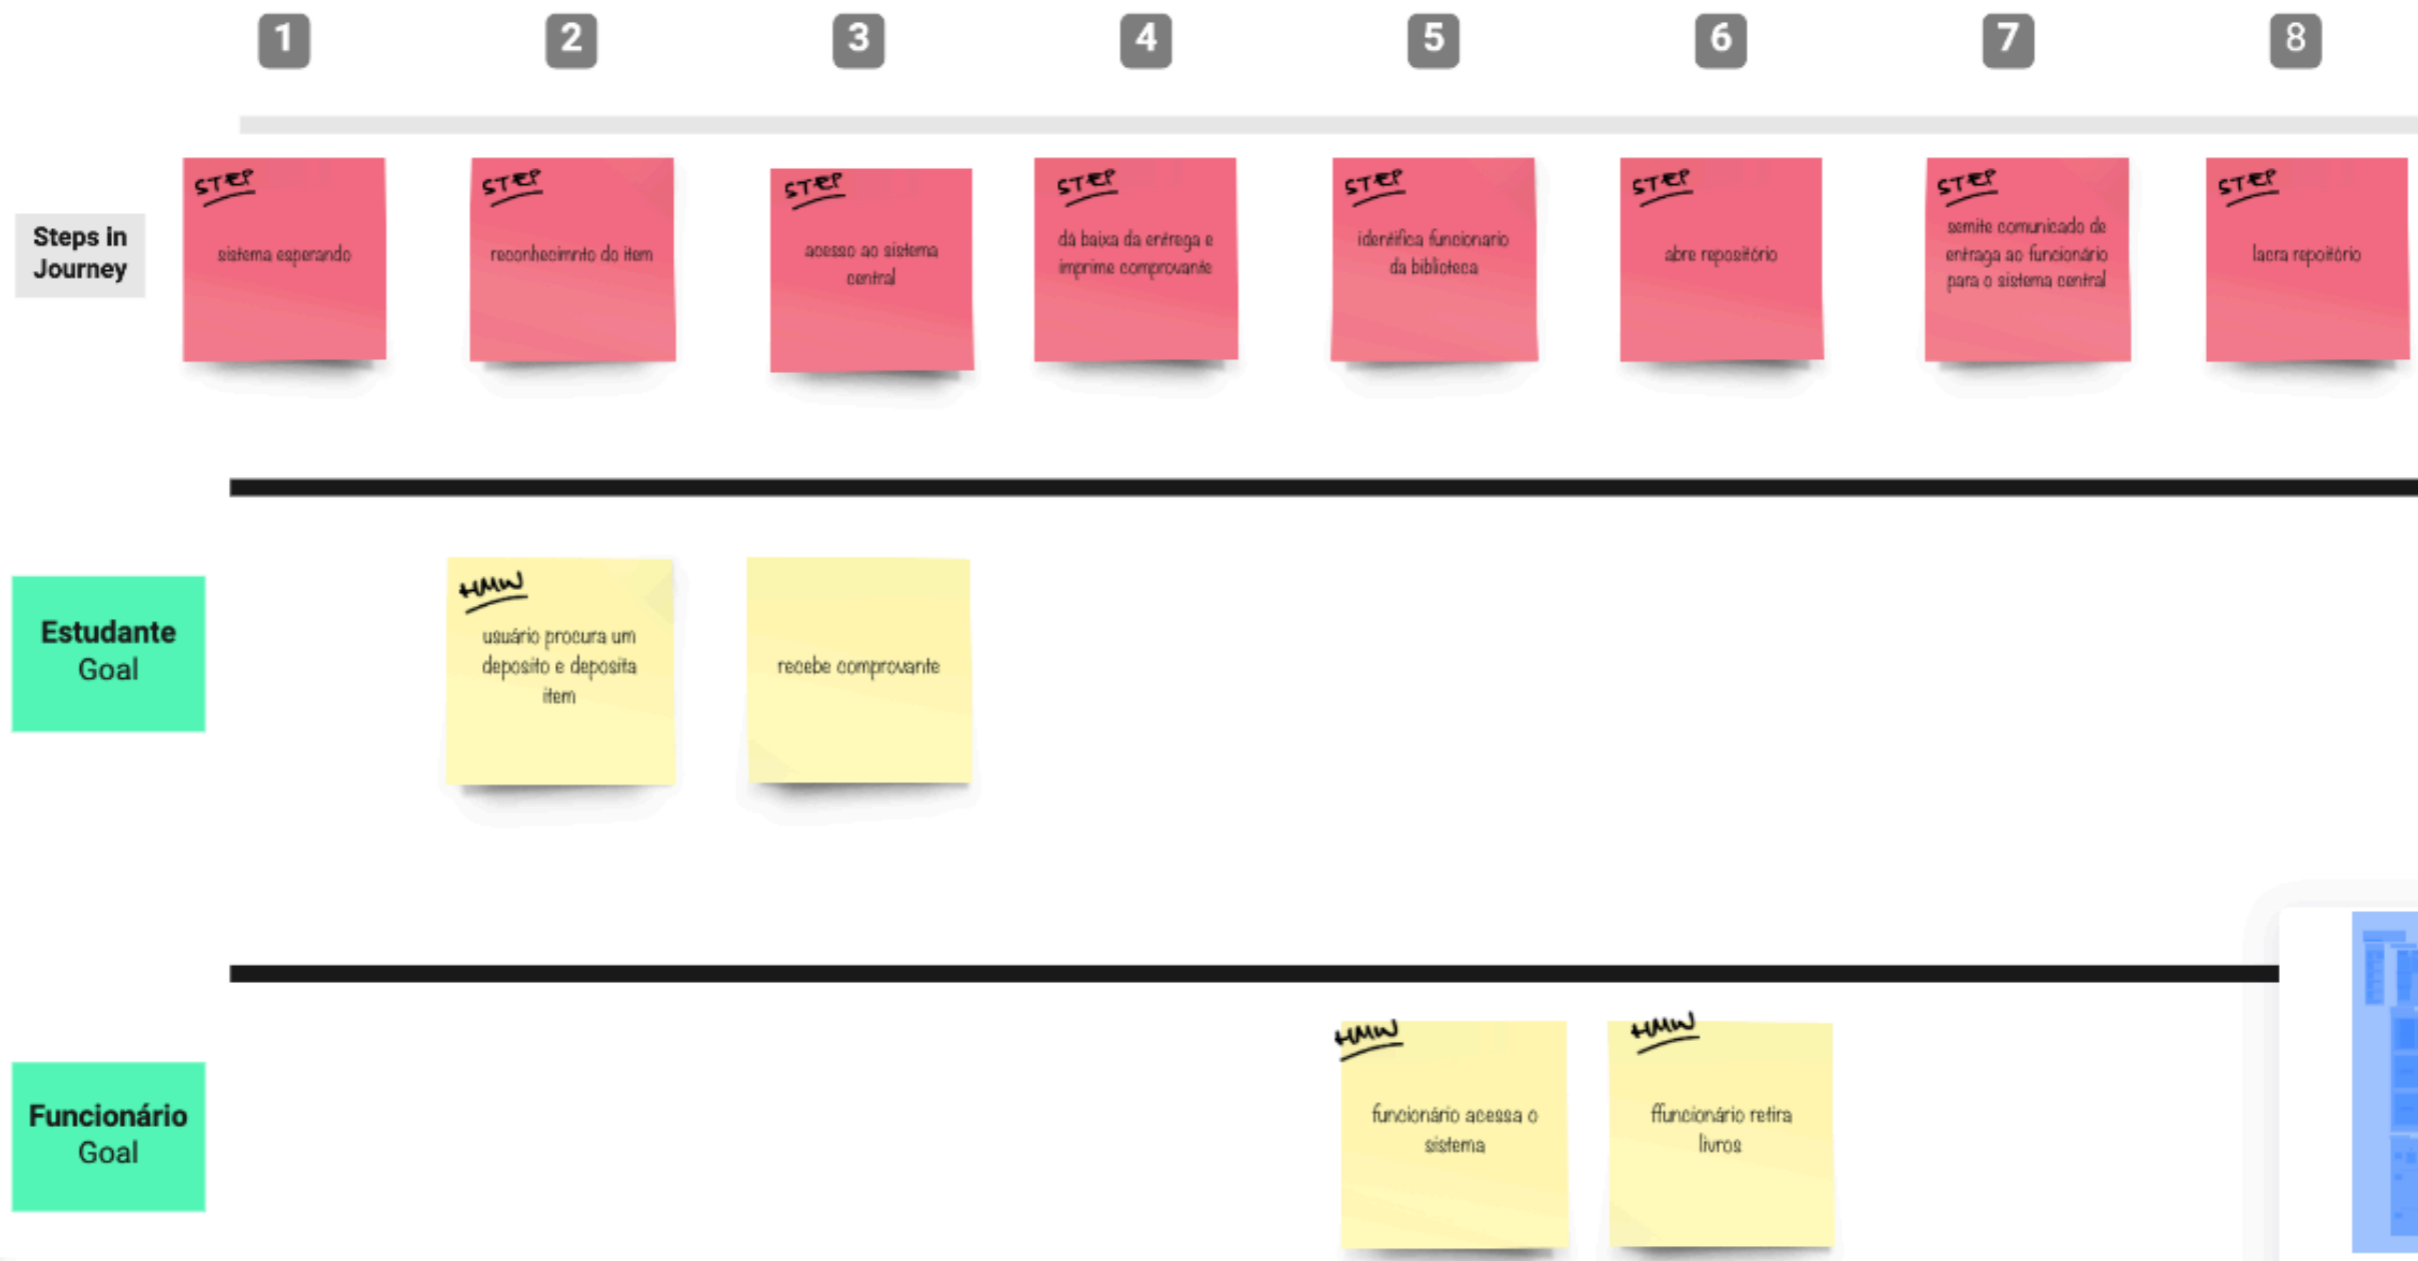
1 2 3 4 5 6 7 8

Steps in Journey

STEP
sistema esperando

STEP
reconhecimnto do item

STEP
acesso ao sistema central

STEP
dá baixa da entrega e imprime comprovante

STEP
identifica funcionario da biblioteca

STEP
abre repositório

STEP
semite comunicado de entraga ao funcionário para o sistema central

STEP
lacra repoitório

Estudante Goal

HMW
usuário procura um deposito e deposita item

recebe comprovante

Funcionário Goal

HMW
funcionário acessa o sistema

HMW
ffuncionário retira livros